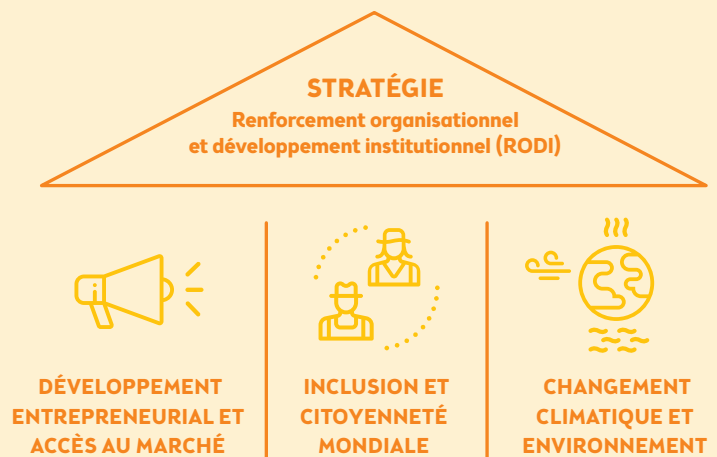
STRATÉGIE
Renforcement organisationnel et développement institutionnel (RODI)

DÉVELOPPEMENT ENTREPRENEURIAL ET ACCÈS AU MARCHÉ

INCLUSION ET CITOYENNETÉ MONDIALE

CHANGEMENT CLIMATIQUE ET ENVIRONNEMENT